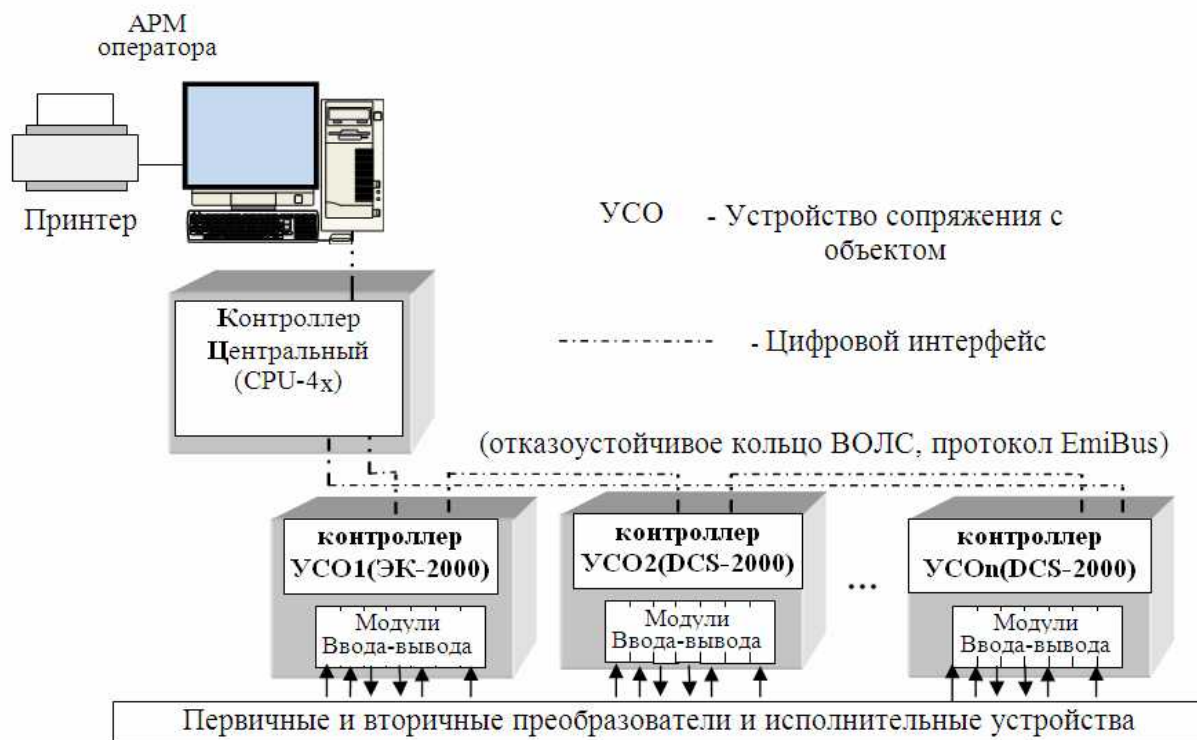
АРМ оператора

Принтер

УСО - Устройство сопряжения с объектом

Контроллер Центральный (CPU-4x)

- Цифровой интерфейс

(отказоустойчивое кольцо ВОЛС, протокол EmiBus)

контроллер УСО1(ЭК-2000)

Модули Ввода-вывода

контроллер УСО2(DCS-2000)

Модули Ввода-вывода

...

контроллер УСОn(DCS-2000)

Модули Ввода-вывода

Первичные и вторичные преобразователи и исполнительные устройства